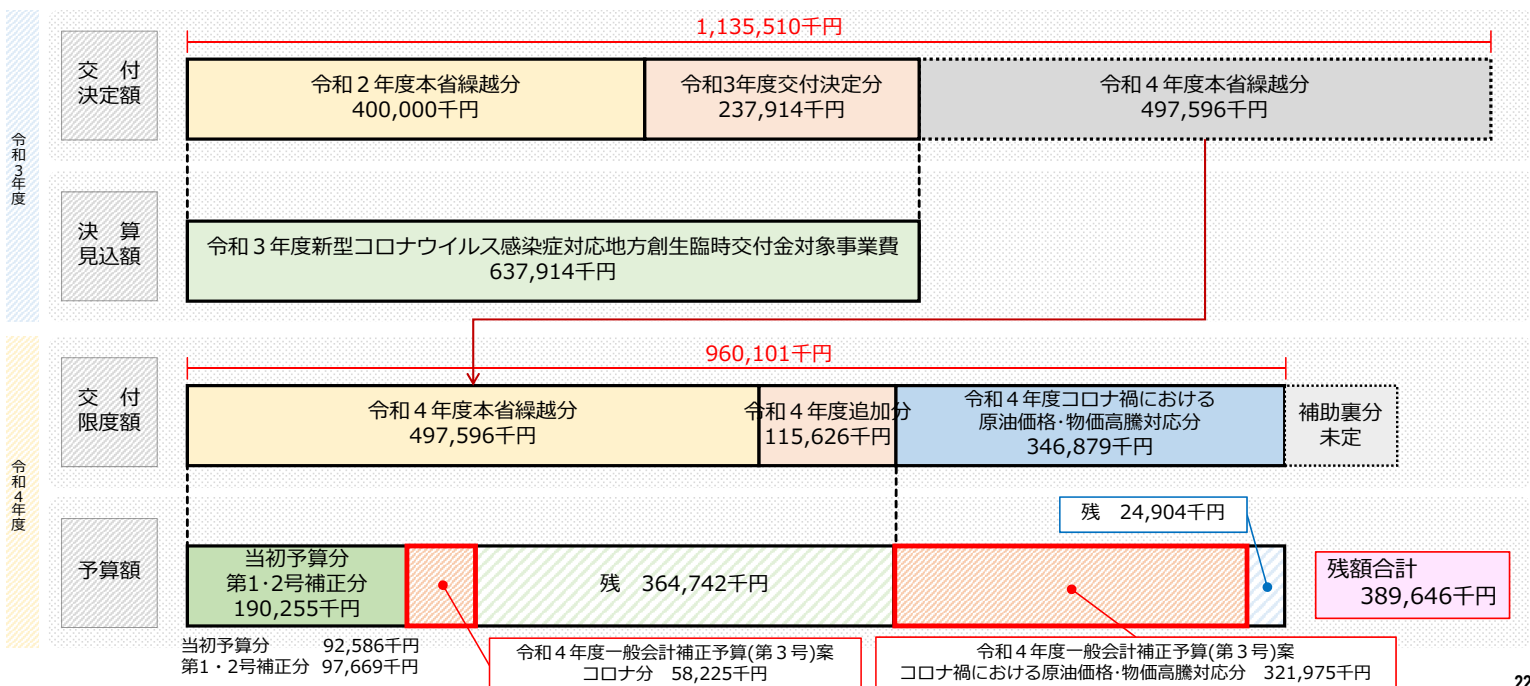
令和3年度

1,135,510千円

交付決定額

令和２年度本省繰越分
400,000千円

令和3年度交付決定分
237,914千円

令和４年度本省繰越分
497,596千円

決算見込額

令和３年度新型コロナウイルス感染症対応地方創生臨時交付金対象事業費
637,914千円

令和4年度

960,101千円

交付限度額

令和４年度本省繰越分
497,596千円

令和４年度追加分
115,626千円

令和４年度コロナ禍における原油価格･物価高騰対応分
346,879千円

補助裏分未定

予算額

当初予算分
第1･2号補正分
190,255千円

残　364,742千円

残　24,904千円

残額合計
389,646千円

当初予算分　　92,586千円
第1・2号補正分　97,669千円

令和４年度一般会計補正予算(第３号)案
コロナ分　58,225千円

令和４年度一般会計補正予算(第３号)案
コロナ禍における原油価格･物価高騰対応分　321,975千円

22